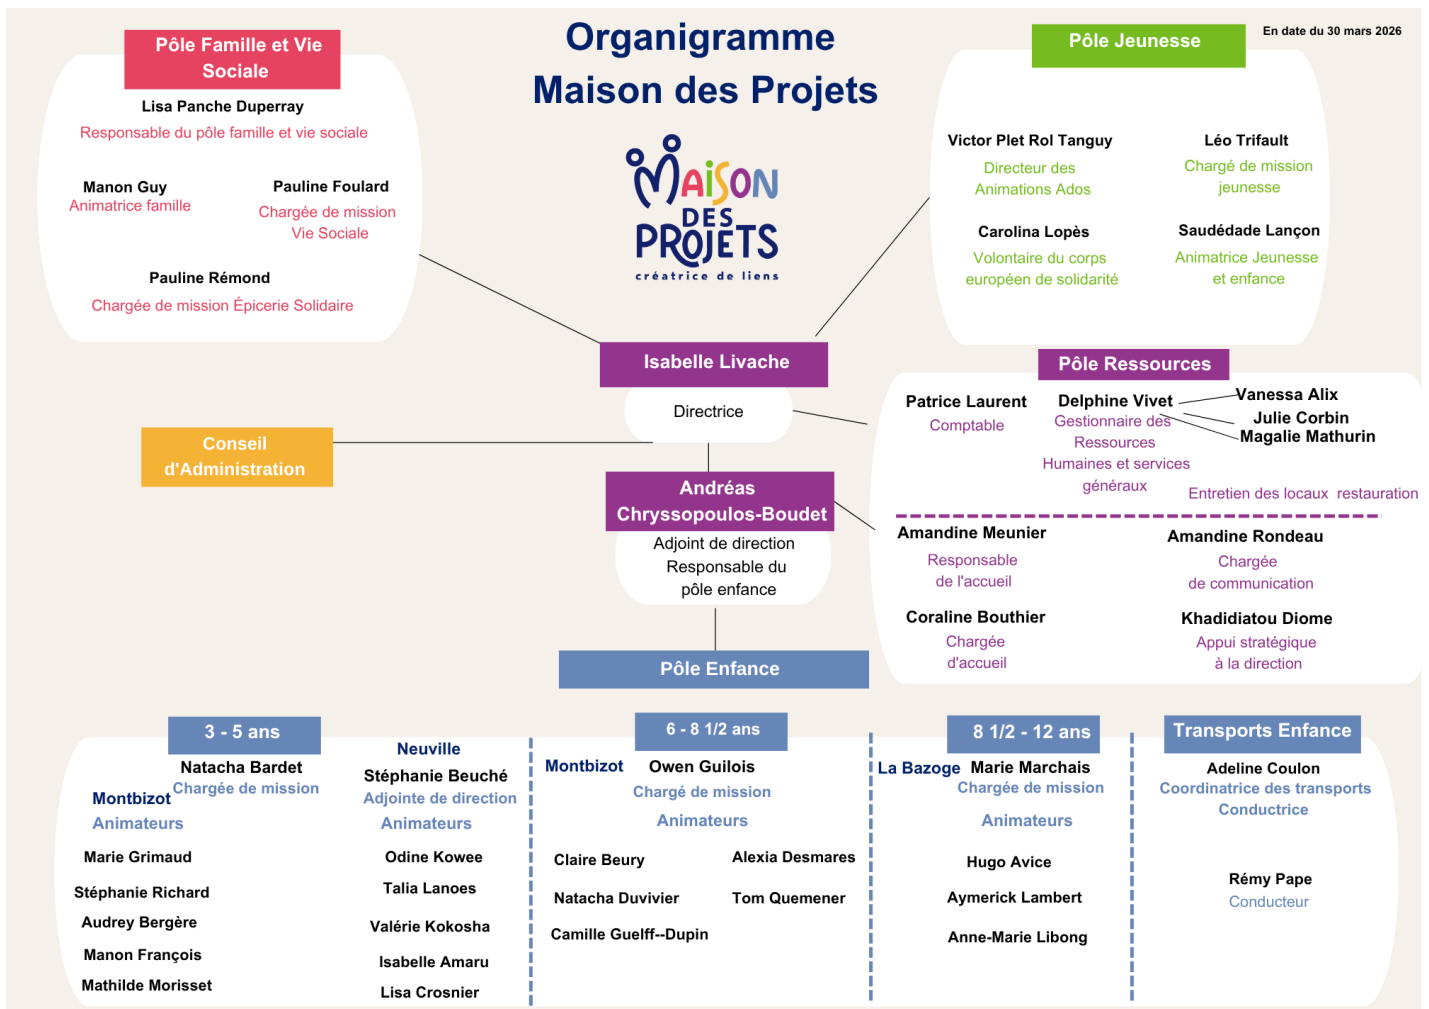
Organigramme
Maison des Projets

En date du 30 mars 2026

MAISON DES PROJETS
créatrice de liens

Pôle Famille et Vie Sociale

Lisa Panche Duperray
Responsable du pôle famille et vie sociale

Manon Guy
Animatrice famille

Pauline Foulard
Chargée de mission Vie Sociale

Pauline Rémond
Chargée de mission Épicerie Solidaire

Pôle Jeunesse

Victor Plet Rol Tanguy
Directeur des Animations Ados

Léo Trifault
Chargé de mission jeunesse

Carolina Lopès
Volontaire du corps européen de solidarité

Saudédade Lançon
Animatrice Jeunesse et enfance

Isabelle Livache
Directrice

Conseil d'Administration

Andréas Chryssopoulos-Boudet
Adjoint de direction
Responsable du pôle enfance

Pôle Ressources

Patrice Laurent
Comptable

Delphine Vivet
Gestionnaire des Ressources Humaines et services généraux

Vanessa Alix
Julie Corbin
Magalie Mathurin
Entretien des locaux restauration

Amandine Meunier
Responsable de l'accueil

Amandine Rondeau
Chargée de communication

Coraline Bouthier
Chargée d'accueil

Khadidiatou Diome
Appui stratégique à la direction

Pôle Enfance

3 - 5 ans

Montbizot
Natacha Bardet
Chargée de mission
Animateurs
Marie Grimaud
Stéphanie Richard
Audrey Bergère
Manon François
Mathilde Morisset

Neuville
Stéphanie Beuché
Adjointe de direction
Animateurs
Odine Kowee
Talia Lanoes
Valérie Kokosha
Isabelle Amaru
Lisa Crosnier

6 - 8 1/2 ans

Montbizot
Owen Guilois
Chargé de mission
Animateurs
Claire Beury
Alexia Desmares
Natacha Duvivier
Tom Quemener
Camille Guelff--Dupin

8 1/2 - 12 ans

La Bazoge
Marie Marchais
Chargée de mission
Animateurs
Hugo Avice
Aymerick Lambert
Anne-Marie Libong

Transports Enfance

Adeline Coulon
Coordinatrice des transports
Conductrice

Rémy Pape
Conducteur